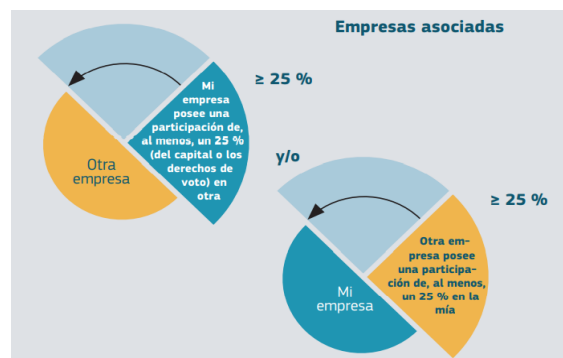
Empresas asociadas

Mi empresa posee una participación de, al menos, un 25 % (del capital o los derechos de voto) en otra

≥ 25 %

Otra empresa

y/o

≥ 25 %

Otra empresa posee una participación de, al menos, un 25 % en la mía

Mi empresa